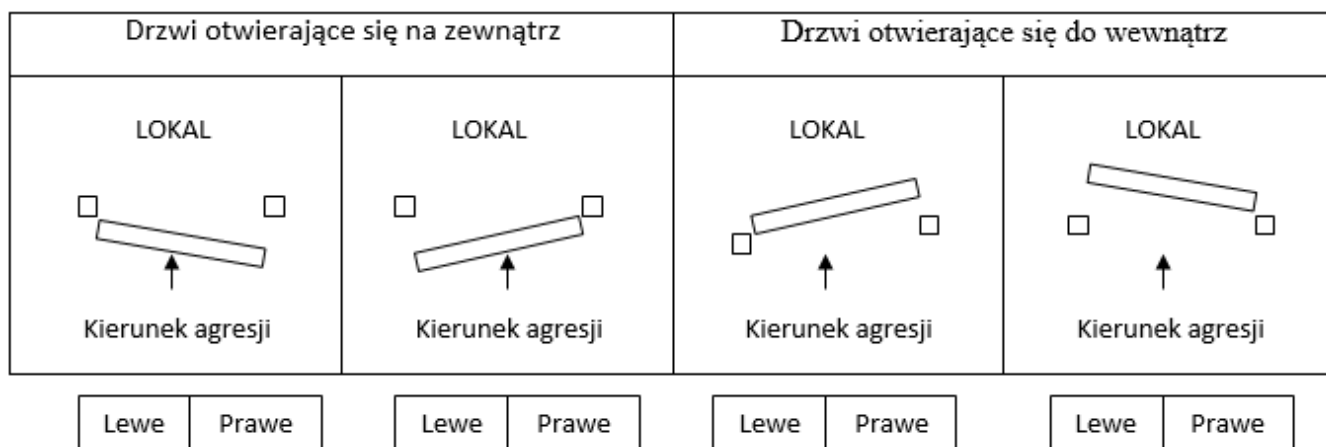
| Drzwi otwierające się na zewnątrz | | Drzwi otwierające się do wewnątrz | |
|---|---|---|---|
| LOKAL<br>Kierunek agresji | LOKAL<br>Kierunek agresji | LOKAL<br>Kierunek agresji | LOKAL<br>Kierunek agresji |

| Lewe | Prawe |
|---|---|

| Lewe | Prawe |
|---|---|

| Lewe | Prawe |
|---|---|

| Lewe | Prawe |
|---|---|